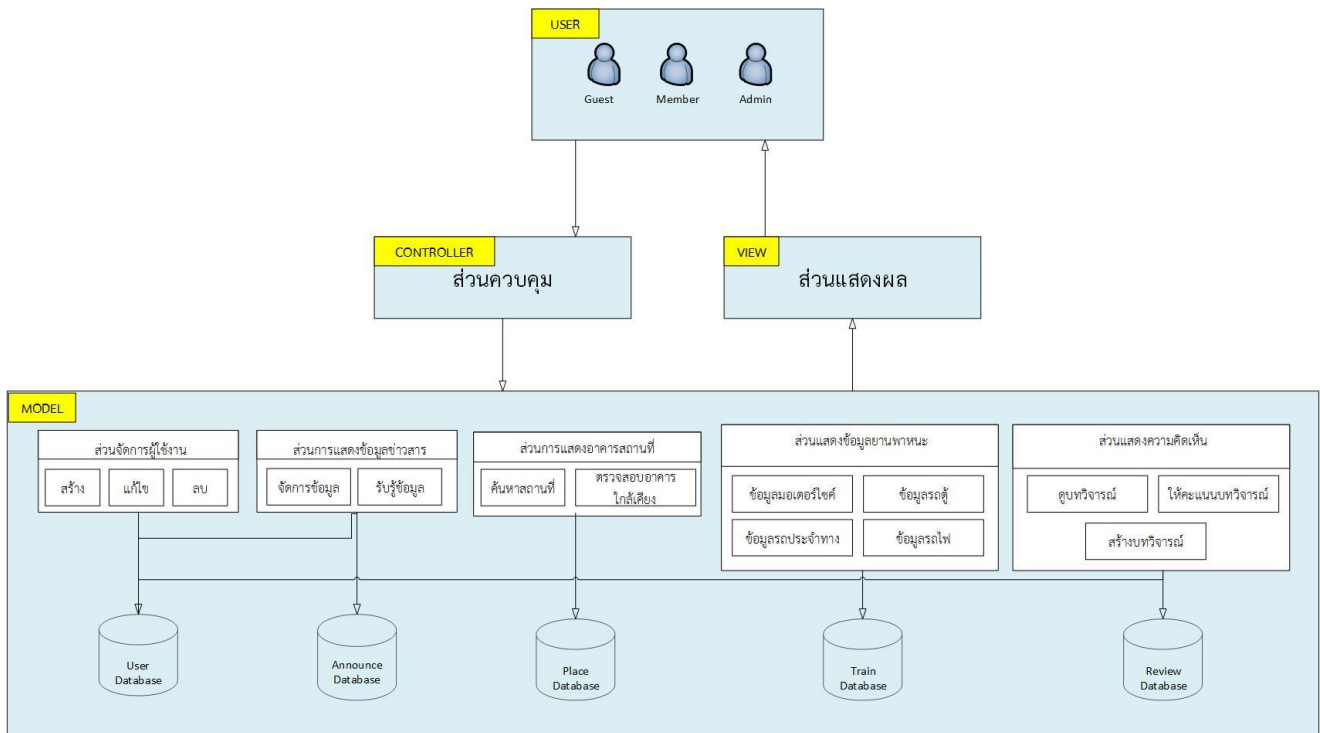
USER

Guest Member Admin

CONTROLLER
ส่วนควบคุม

VIEW
ส่วนแสดงผล

MODEL

ส่วนจัดการผู้ใช้งาน
สร้าง แก้ไข ลบ

ส่วนการแสดงข้อมูลข่าวสาร
จัดการข้อมูล รับรู้ข้อมูล

ส่วนการแสดงอาคารสถานที่
ค้นหาสถานที่ ตรวจสอบอาคารใกล้เคียง

ส่วนแสดงข้อมูลยานพาหนะ
ข้อมูลมอเตอร์ไซค์ ข้อมูลรถตู้
ข้อมูลรถประจำทาง ข้อมูลรถไฟ

ส่วนแสดงความคิดเห็น
ดูบทวิจารณ์ ให้คะแนนบทวิจารณ์
สร้างบทวิจารณ์

User Database

Announce Database

Place Database

Train Database

Review Database